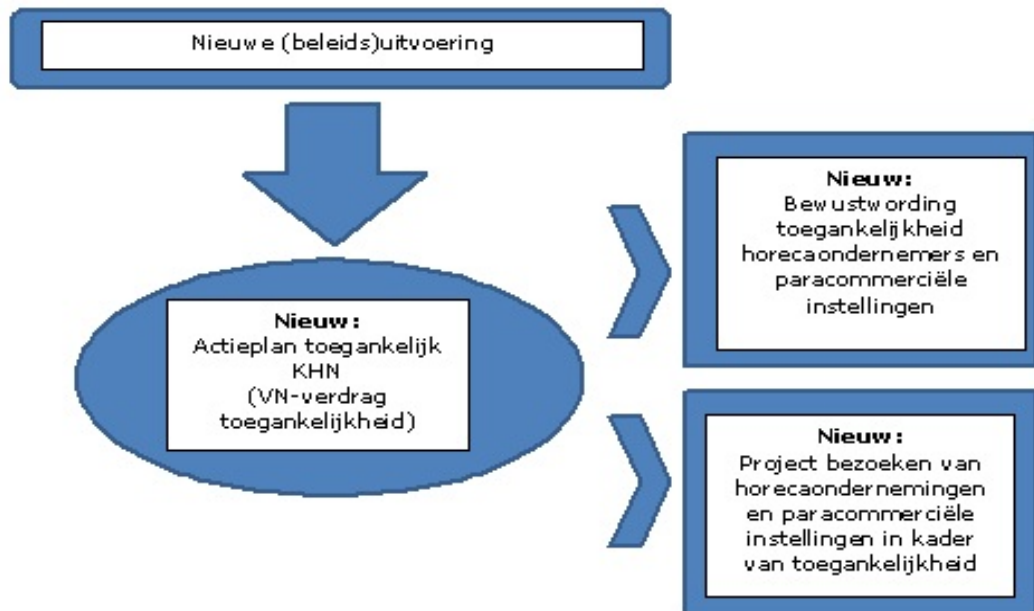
Nieuwe (beleids)uitvoering

Nieuw:
Actieplan toegankelijk KHN
(VN-verdrag toegankelijkheid)

Nieuw:
Bewustwording toegankelijkheid horecaondernemers en paracommerciële instellingen

Nieuw:
Project bezoeken van horecaondernemingen en paracommerciële instellingen in kader van toegankelijkheid